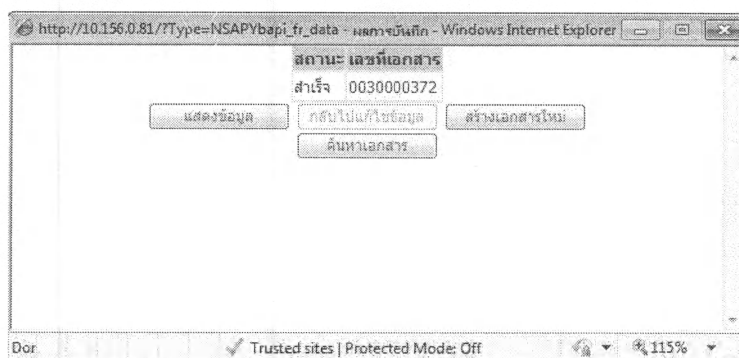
http://10.156.0.81/?Type=NSAPYbapi_fr_data - ผลการบันทึก - Windows Internet Explorer

| สถานะ | เลขที่เอกสาร |
|---|---|
| สำเร็จ | 0030000372 |

แสดงข้อมูล
กลับไปแก้ไขข้อมูล
สร้างเอกสารใหม่
ค้นหาเอกสาร

Dor
Trusted sites | Protected Mode: Off
115%